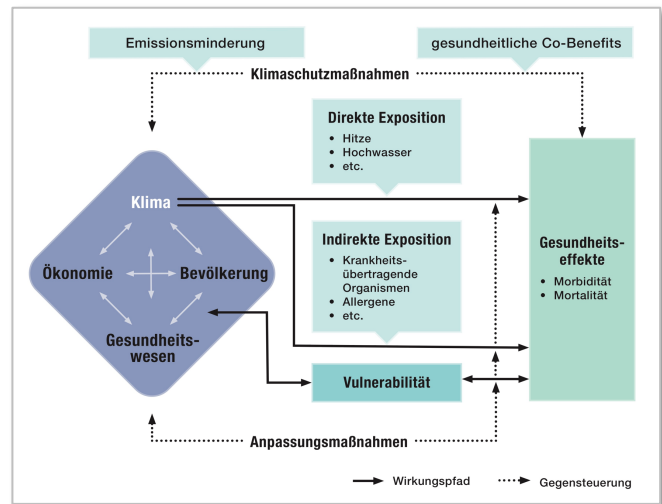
Emissionsminderung

gesundheitliche Co-Benefits

Klimaschutzmaßnahmen

Direkte Exposition
- Hitze
- Hochwasser
- etc.

Klima

Ökonomie

Bevölkerung

Gesundheitswesen

Indirekte Exposition
- Krankheitsübertragende Organismen
- Allergene
- etc.

Gesundheitseffekte
- Morbidität
- Mortalität

Vulnerabilität

Anpassungsmaßnahmen

Wirkungspfad

Gegensteuerung